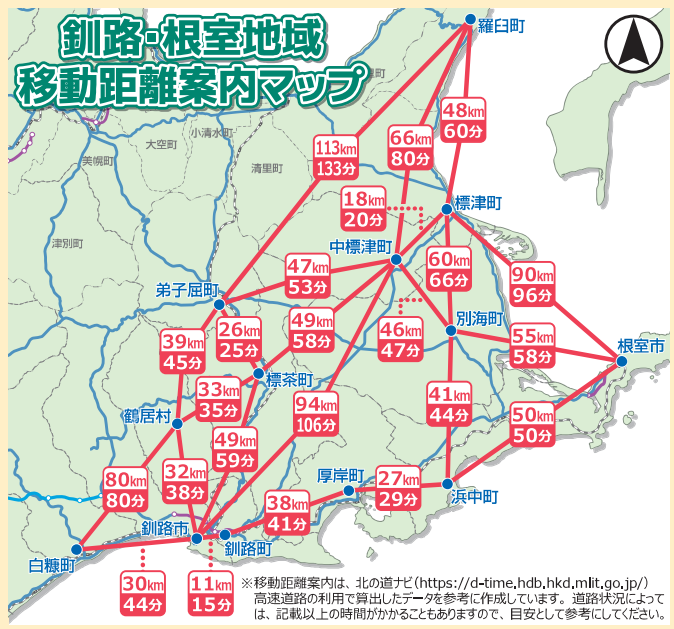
釧路·根室地域
移動距離案内マップ

羅臼町
48km
60分
66km
80分
113km
133分
小清水町
大空町
美幌町
清里町
18km
20分
標津町
中標津町
津別町
47km
53分
60km
66分
90km
96分
弟子屈町
26km
25分
49km
58分
46km
47分
別海町
55km
58分
根室市
39km
45分
標茶町
33km
35分
94km
106分
41km
44分
鶴居村
50km
50分
49km
59分
80km
80分
32km
38分
厚岸町
27km
29分
浜中町
38km
41分
釧路市
釧路町
白糠町
30km
44分
11km
15分

※移動距離案内は、北の道ナビ（https://d-time,hdb,hkd,mlit,go,jp/）高速道路の利用で算出したデータを参考に作成しています。道路状況によっては、記載以上の時間がかかることもありますので、目安として参考にしてください。